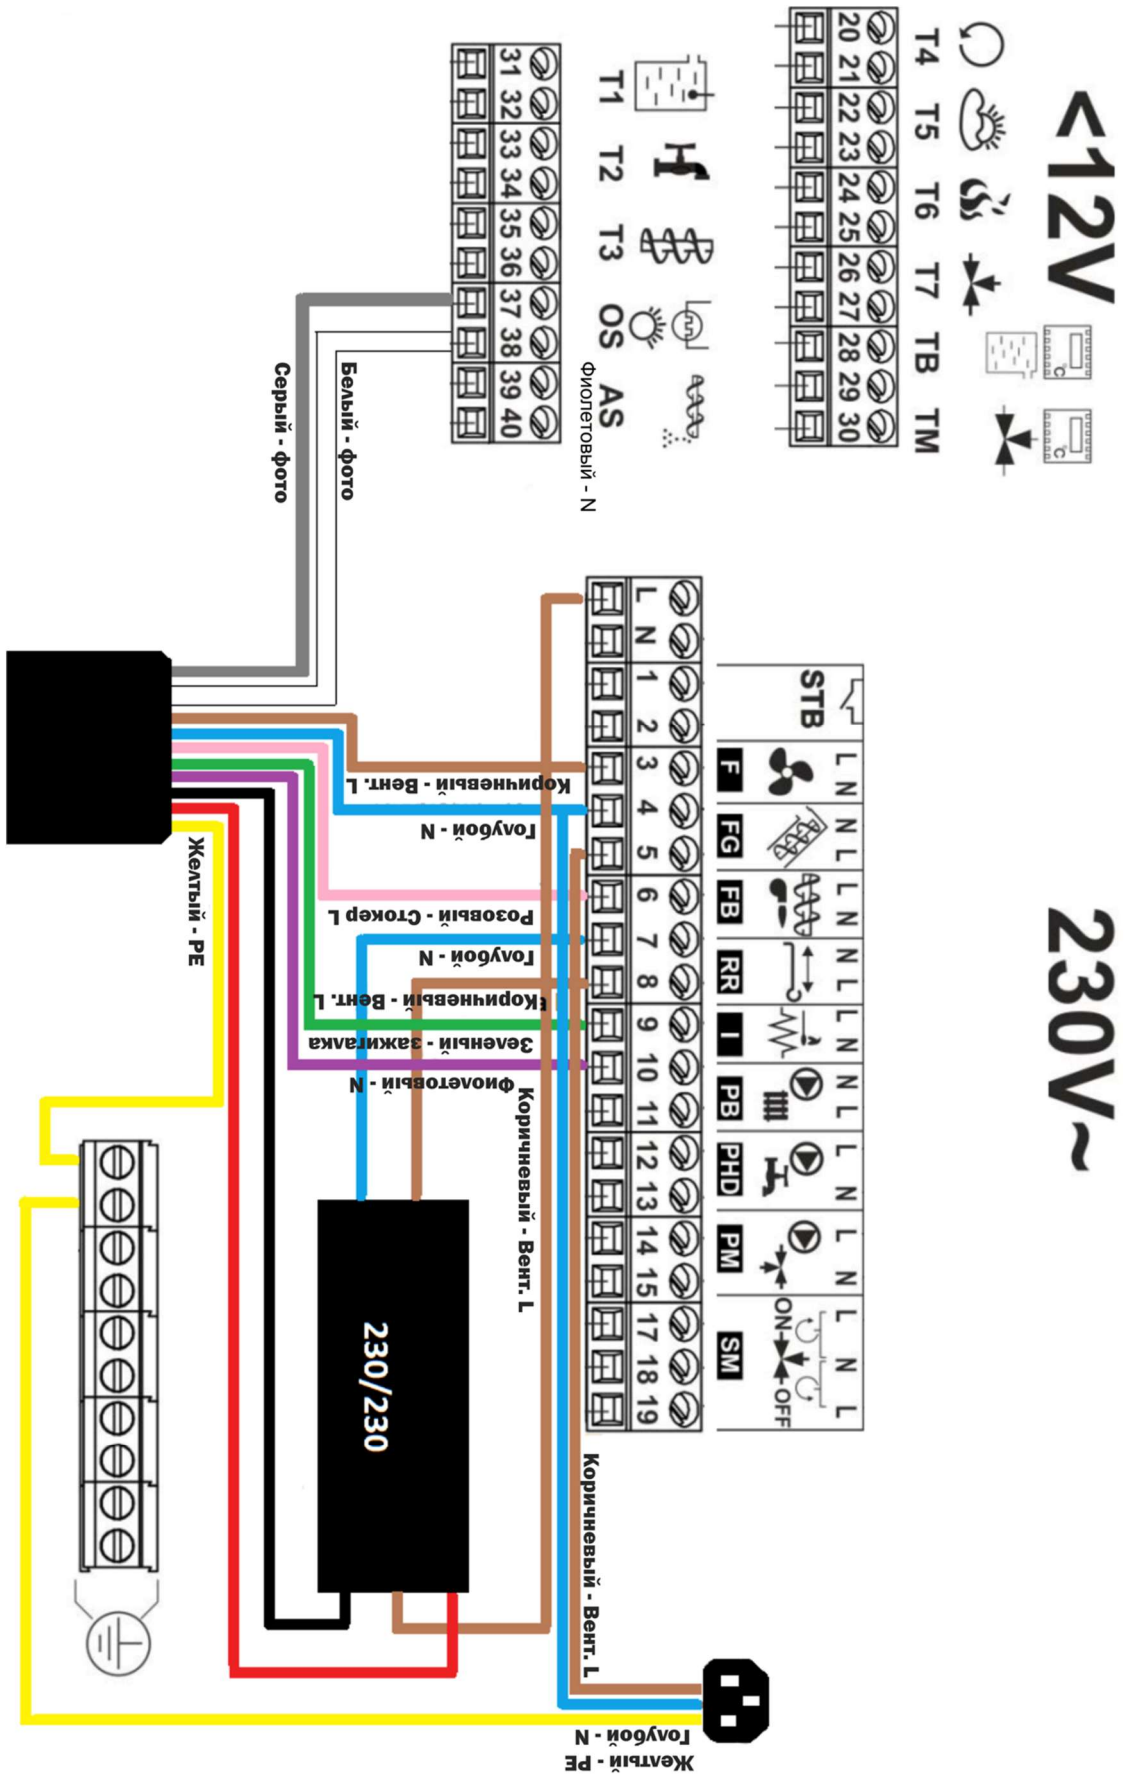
<12V

20 21 22 23 24 25 26 27 28 29 30

T4 T5 T6 T7 TB TM

°C °C

31 32 33 34 35 36 37 38 39 40

T1 T2 T3 OS AS

Фиолетовый - N

Белый - фото

Серый - фото

230V~

STB

L N 1 2 3 4 5 6 7 8 9 10 11 12 13 14 15 17 18 19

F FG FB RR I PB PHD PM SM

L N N L L N N L L N N L L N L N L N L

ON OFF

Коричневый - Вент. L

Голубой - N

Розовый - Стокер L

Голубой - N

Коричневый - Вент. L

Зеленый - зажигалка

Фиолетовый - N

Коричневый - Вент. L

Желтый - PE

230/230

Коричневый - Вент. L

Голубой - N

Желтый - PE